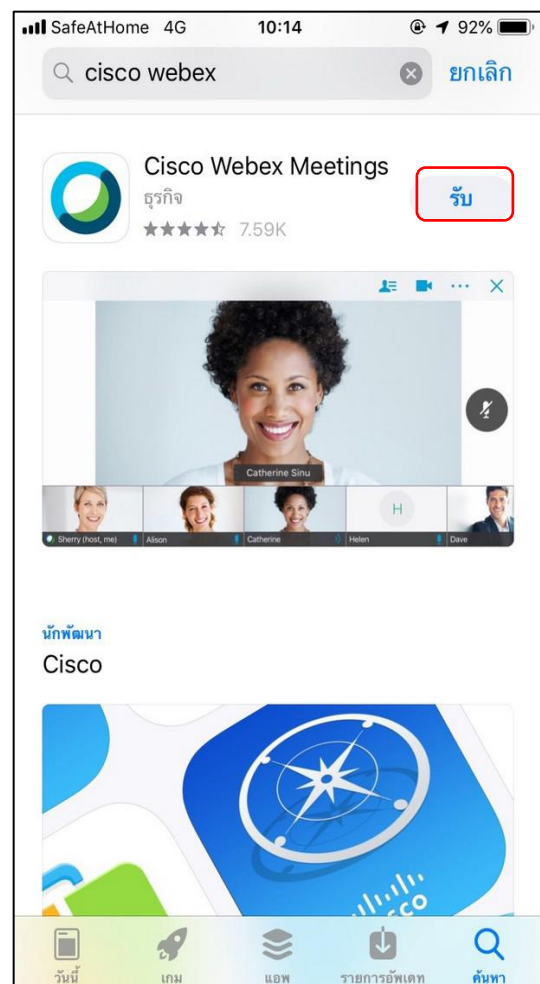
SafeAtHome 4G 10:14 92%

cisco webex

ยกเลิก

Cisco Webex Meetings

ธุรกิจ

★★★★☆ 7.59K

รับ

Catherine Sinu

H

Sherry (host, me) Alison Catherine Helen Dave

นักพัฒนา

Cisco

วันนี้ เกม แอพ รายการอัพเดท ค้นหา